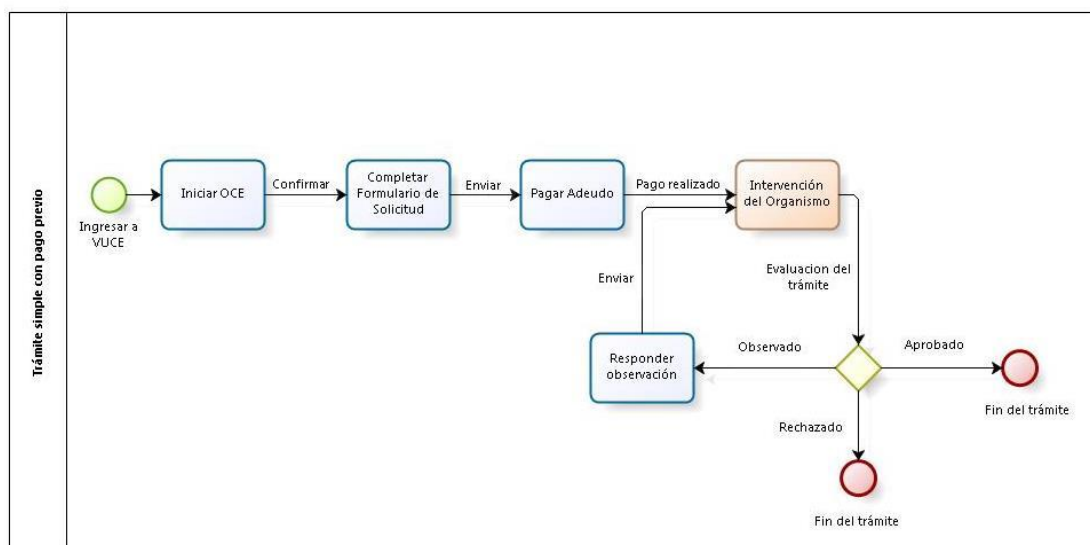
Trámite simple con pago previo

Ingresar a VUCE

Iniciar OCE

Confirmar

Completar Formulario de Solicitud

Enviar

Pagar Adeudo

Pago realizado

Intervención del Organismo

Evaluacion del trámite

Enviar

Responder observación

Observado

Aprobado

Fin del trámite

Rechazado

Fin del trámite